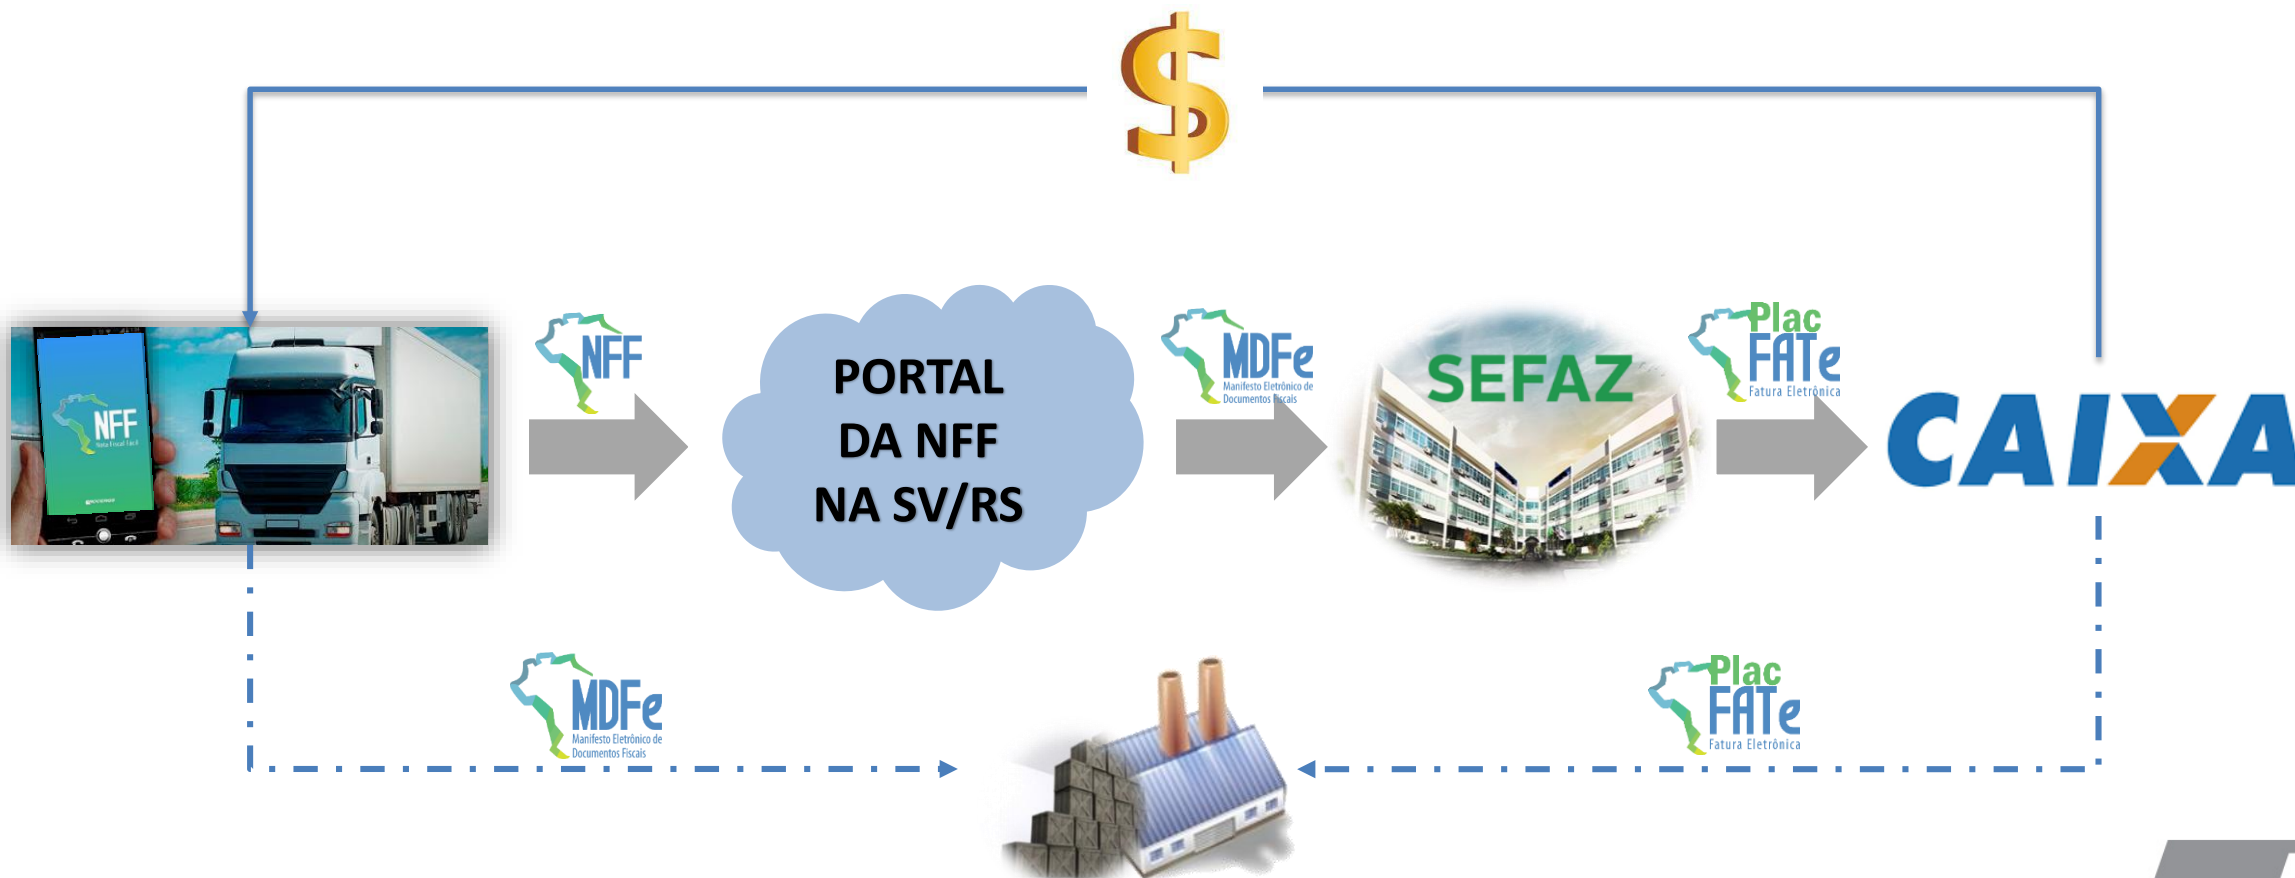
$

NFF
Nota Fiscal Fácil

NFF

PORTAL DA NFF NA SV/RS

MDFe
Manifesto Eletrônico de Documentos Fiscais

SEFAZ

Plac
FATe
Fatura Eletrônica

CAIXA

MDFe
Manifesto Eletrônico de Documentos Fiscais

Plac
FATe
Fatura Eletrônica